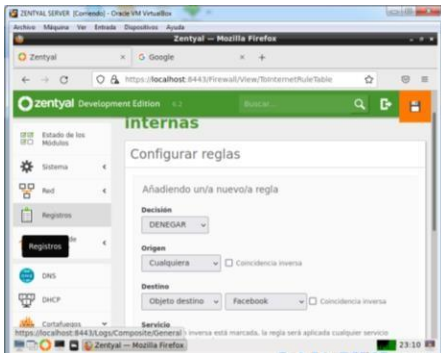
ZENTYAL SERVER [Corriendo] - Oracle VM VirtualBox
Archivo Máquina Ver Entrada Dispositivos Ayuda
Zentyal — Mozilla Firefox
Zentyal × G Google × +
https://localhost:8443/Firewall/View/ToInternetRuleTable
zentyal Development Edition 6.2
Buscar...
Estado de los Módulos
Sistema
Red
Registros
Registros
DNS
DHCP
Cortafuegos
Internas
Configurar reglas
Añadiendo un/a nuevo/a regla
Decisión
DENEGAR
Origen
Cualquiera
Coincidencia inversa
Destino
Objeto destino
Facebook
Coincidencia inversa
Servicio
https://localhost:8443/Logs/Composite/General
inversa está marcada, la regla será aplicada cualquier servicio
Zentyal — Mozilla Firefox
23:10